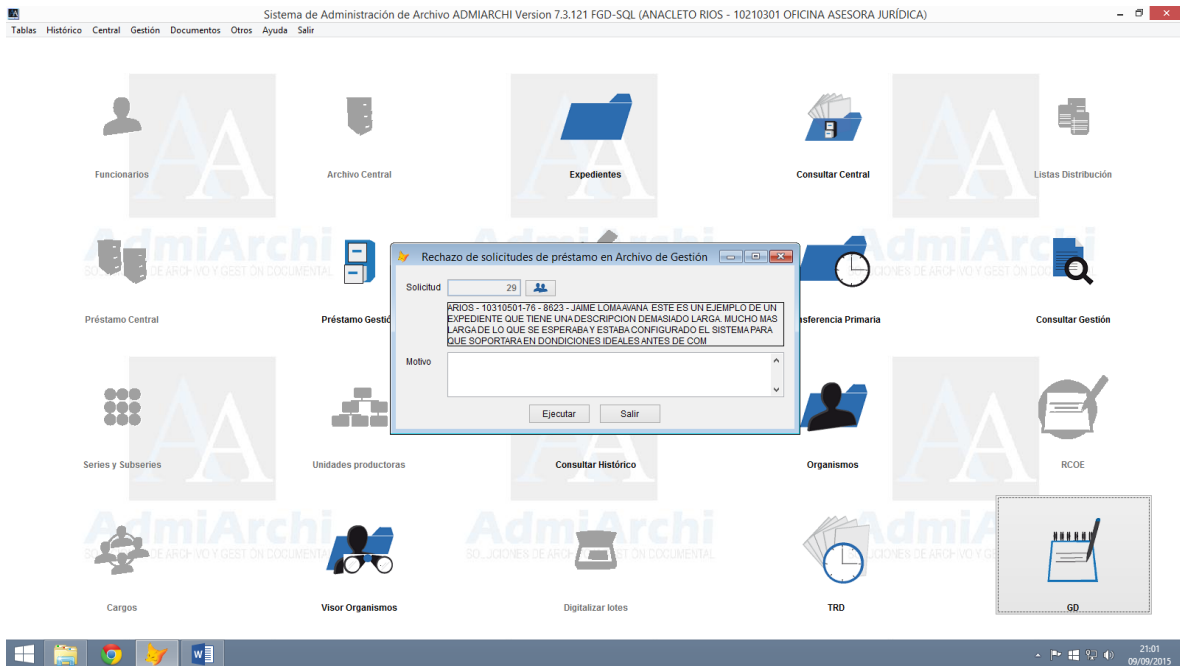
Sistema de Administración de Archivo ADMIARCHI Version 7.3.121 FGD-SQL (ANACLETO RIOS - 10210301 OFICINA ASESORA JURÍDICA)

Tablas Histórico Central Gestión Documentos Otros Ayuda Salir

Funcionarios

Archivo Central

Expedientes

Consultar Central

Listas Distribución

AdmiArchi
SOLUCIONES DE ARCHIVO Y GESTIÓN DOCUMENTAL

Préstamo Central

Préstamo Gestió

asferencia Primaria

Consultar Gestión

Rechazo de solicitudes de préstamo en Archivo de Gestión

Solicitud 29

ARIOS - 10310501-76 - 8623 - JAIME LOMAAVANA. ESTE ES UN EJEMPLO DE UN EXPEDIENTE QUE TIENE UNA DESCRIPCION DEMASIADO LARGA. MUCHO MAS LARGA DE LO QUE SE ESPERABA Y ESTABA CONFIGURADO EL SISTEMA PARA QUE SOPORTARA EN DONDICIONES IDEALES ANTES DE COM

Motivo

Ejecutar Salir

Series y Subseries

Unidades productoras

Consultar Histórico

Organismos

RCOE

Cargos

Visor Organismos

Digitalizar lotes

TRD

GD

21:01
09/09/2015